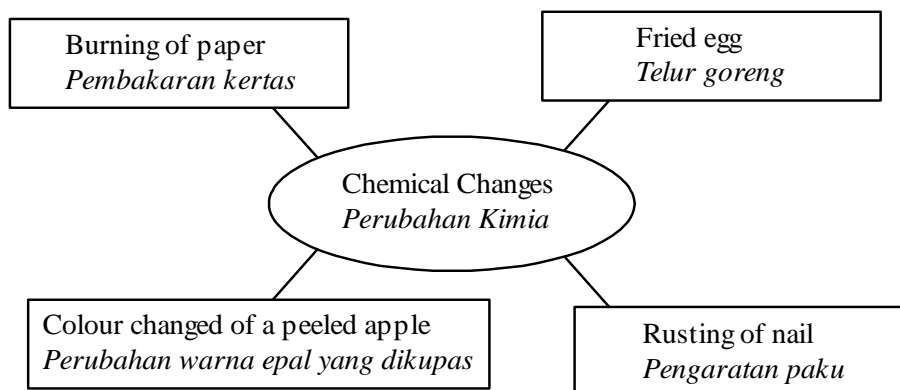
Burning of paper
*Pembakaran kertas*

Fried egg
*Telur goreng*

Chemical Changes
*Perubahan Kimia*

Colour changed of a peeled apple
*Perubahan warna epal yang dikupas*

Rusting of nail
*Pengaratan paku*